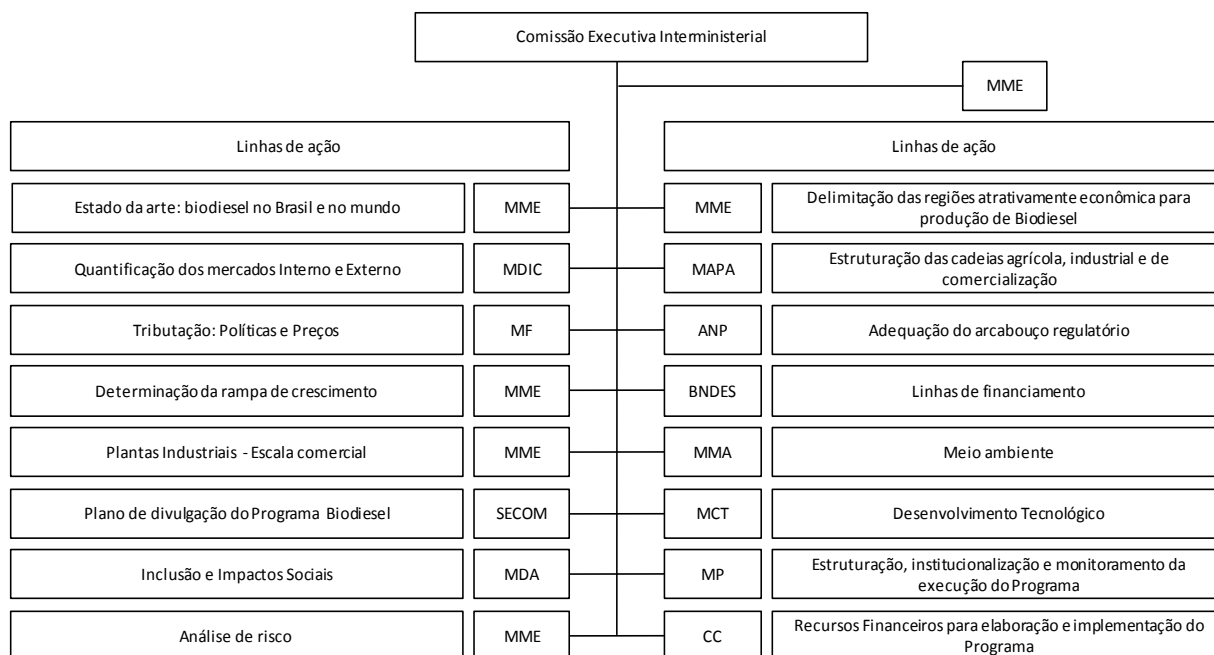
Comissão Executiva Interministerial

MME

Linhas de ação

Estado da arte: biodiesel no Brasil e no mundo
MME

Quantificação dos mercados Interno e Externo
MDIC

Tributação: Políticas e Preços
MF

Determinação da rampa de crescimento
MME

Plantas Industriais - Escala comercial
MME

Plano de divulgação do Programa Biodiesel
SECOM

Inclusão e Impactos Sociais
MDA

Análise de risco
MME

Linhas de ação

MME
Delimitação das regiões atrativamente econômica para produção de Biodiesel

MAPA
Estruturação das cadeias agrícola, industrial e de comercialização

ANP
Adequação do arcabouço regulatório

BNDES
Linhas de financiamento

MMA
Meio ambiente

MCT
Desenvolvimento Tecnológico

MP
Estruturação, institucionalização e monitoramento da execução do Programa

CC
Recursos Financeiros para elaboração e implementação do Programa